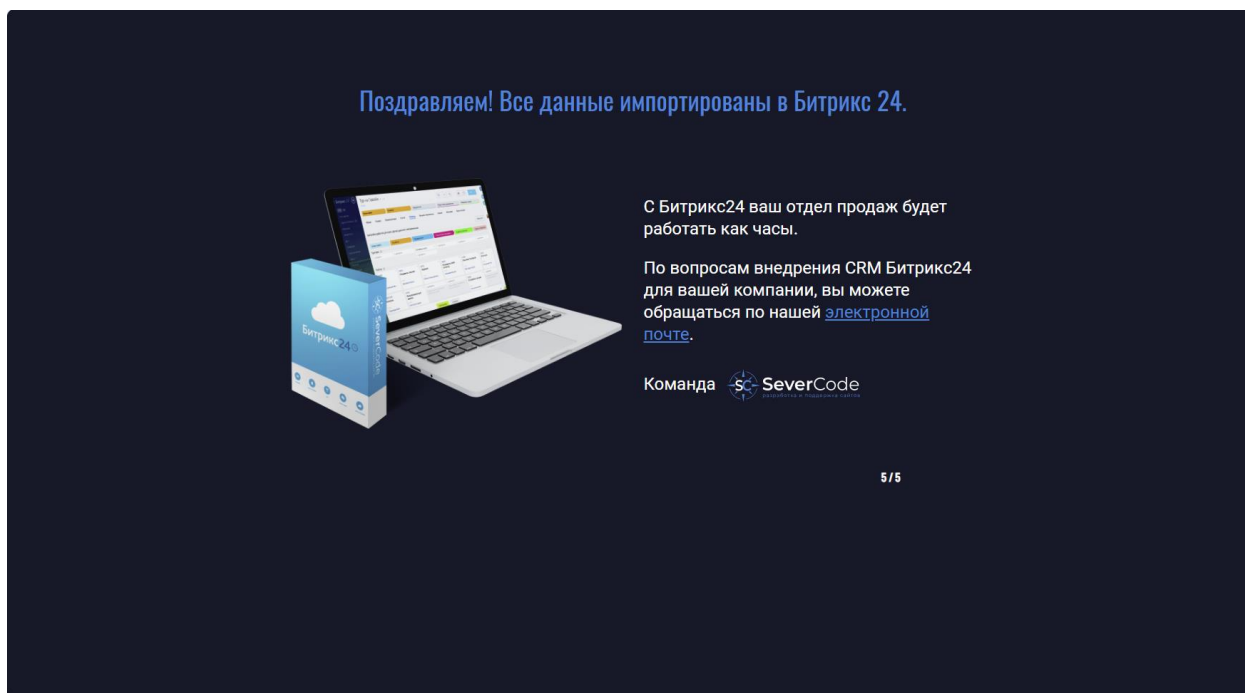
Поздравляем! Все данные импортированы в Битрикс 24.

Битрикс24

SeverCode

С Битрикс24 ваш отдел продаж будет работать как часы.

По вопросам внедрения CRM Битрикс24 для вашей компании, вы можете обращаться по нашей электронной почте.

Команда SC SeverCode разработка и поддержка сайтов

5/5